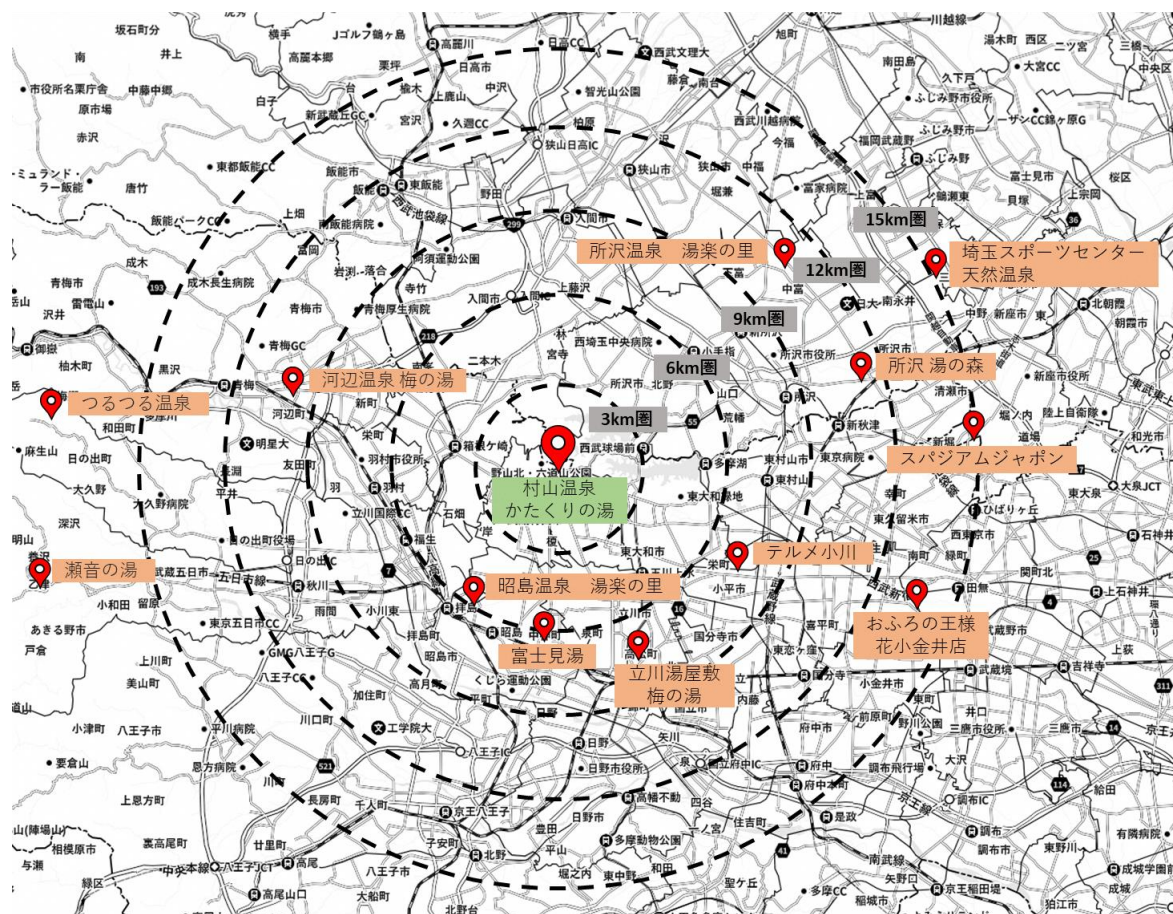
15km圏
12km圏
9km圏
6km圏
3km圏

所沢温泉　湯楽の里
埼玉スポーツセンター
天然温泉
所沢 湯の森
河辺温泉 梅の湯
つるつる温泉
スパジアムジャパン
村山温泉
かたくりの湯
テルメ小川
瀬音の湯
昭島温泉　湯楽の里
おふろの王様
花小金井店
富士見湯
立川湯屋敷
梅の湯